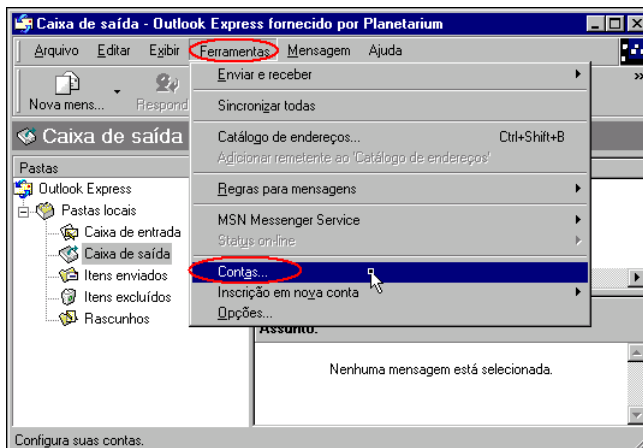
Caixa de saída - Outlook Express fornecido por Planetarium

Arquivo Editar Exibir Ferramentas Mensagem Ajuda

Nova mens... Respond

Caixa de saída

Pastas

Outlook Express
Pastas locais
Caixa de entrada
Caixa de saída
Itens enviados
Itens excluídos
Rascunhos

Enviar e receber
Sincronizar todas
Catálogo de endereços... Ctrl+Shift+B
Adicionar remetente ao 'Catálogo de endereços'
Regras para mensagens
MSN Messenger Service
Status on-line
Contas...
Inscrição em nova conta
Opções...

Assunto:

Nenhuma mensagem está selecionada.

Configura suas contas.